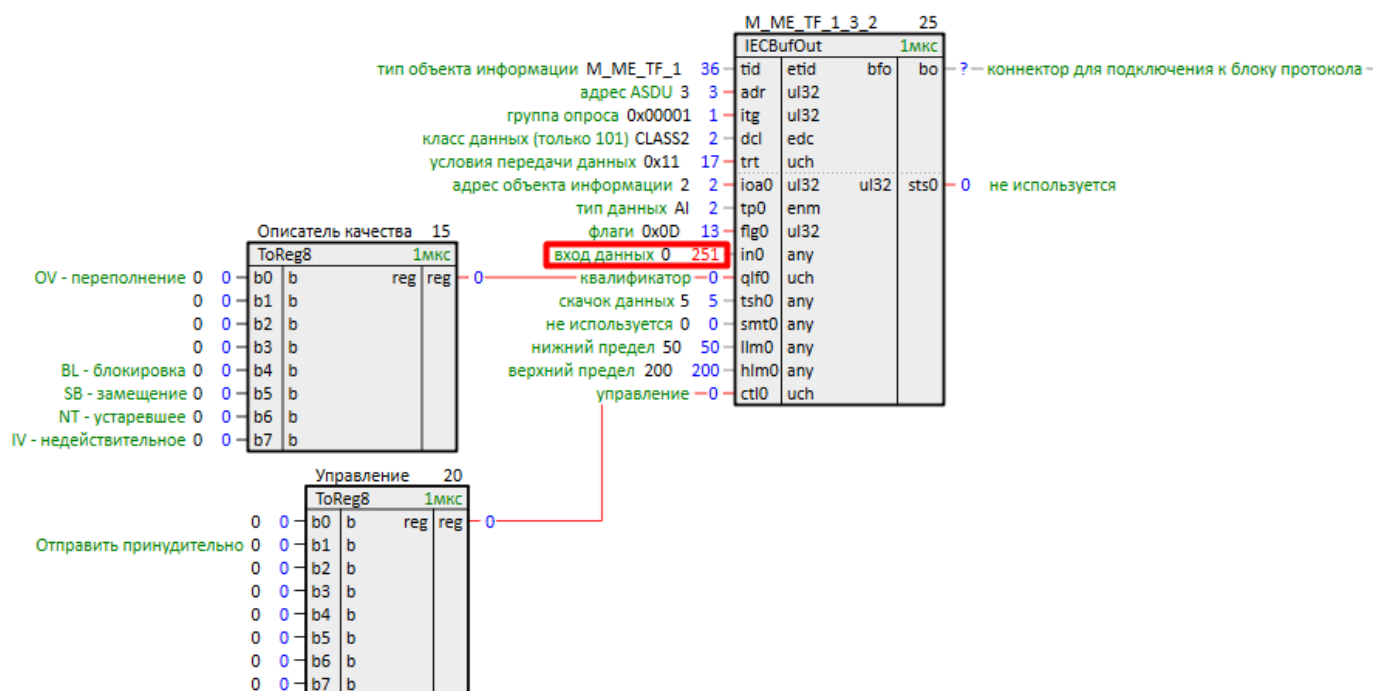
M_ME_TF_1_3_2 25
IECBufOut 1мкс
тип объекта информации M_ME_TF_1 36 tid etid bfo bo ? коннектор для подключения к блоку протокола
адрес ASDU 3 3 adr ul32
группа опроса 0x00001 1 itg ul32
класс данных (только 101) CLASS2 2 dcl edc
условия передачи данных 0x11 17 trt uch
адрес объекта информации 2 2 ioa0 ul32 ul32 sts0 0 не используется
тип данных AI 2 tp0 enm
флаги 0x0D 13 flg0 ul32
вход данных 0 251 in0 any
квалификатор 0 qlf0 uch
скачок данных 5 5 tsh0 any
не используется 0 0 smt0 any
нижний предел 50 50 llm0 any
верхний предел 200 200 hlm0 any
управление 0 ctl0 uch

Описатель качества 15
ToReg8 1мкс
OV - переполнение 0 0 b0 b reg reg 0
0 0 b1 b
0 0 b2 b
0 0 b3 b
BL - блокировка 0 0 b4 b
SB - замещение 0 0 b5 b
NT - устаревшее 0 0 b6 b
IV - недействительное 0 0 b7 b

Управление 20
ToReg8 1мкс
0 0 b0 b reg reg 0
Отправить принудительно 0 0 b1 b
0 0 b2 b
0 0 b3 b
0 0 b4 b
0 0 b5 b
0 0 b6 b
0 0 b7 b